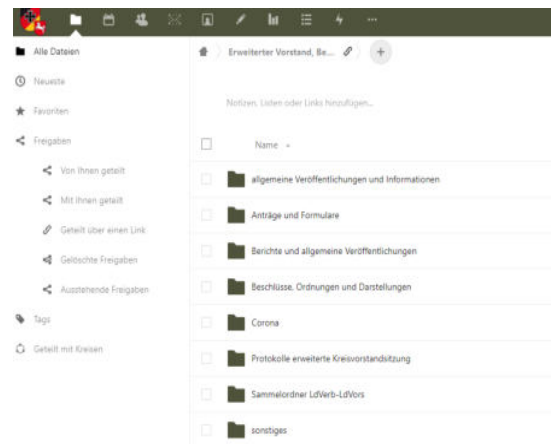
Alle Dateien

Neueste

Favoriten

Freigaben

Von Ihnen geteilt

Mit Ihnen geteilt

Geteilt über einen Link

Gelöschte Freigaben

Ausstehende Freigaben

Tags

Geteilt mit Kreisen

Erweiterter Vorstand, Be...

+

Notizen, Listen oder Links hinzufügen...

Name

allgemeine Veröffentlichungen und Informationen

Anträge und Formulare

Berichte und allgemeine Veröffentlichungen

Beschlüsse, Ordnungen und Darstellungen

Corona

Protokolle erweiterte Kreisvorstandssitzung

Sammelordner LdVerb-LdVors

sonstiges